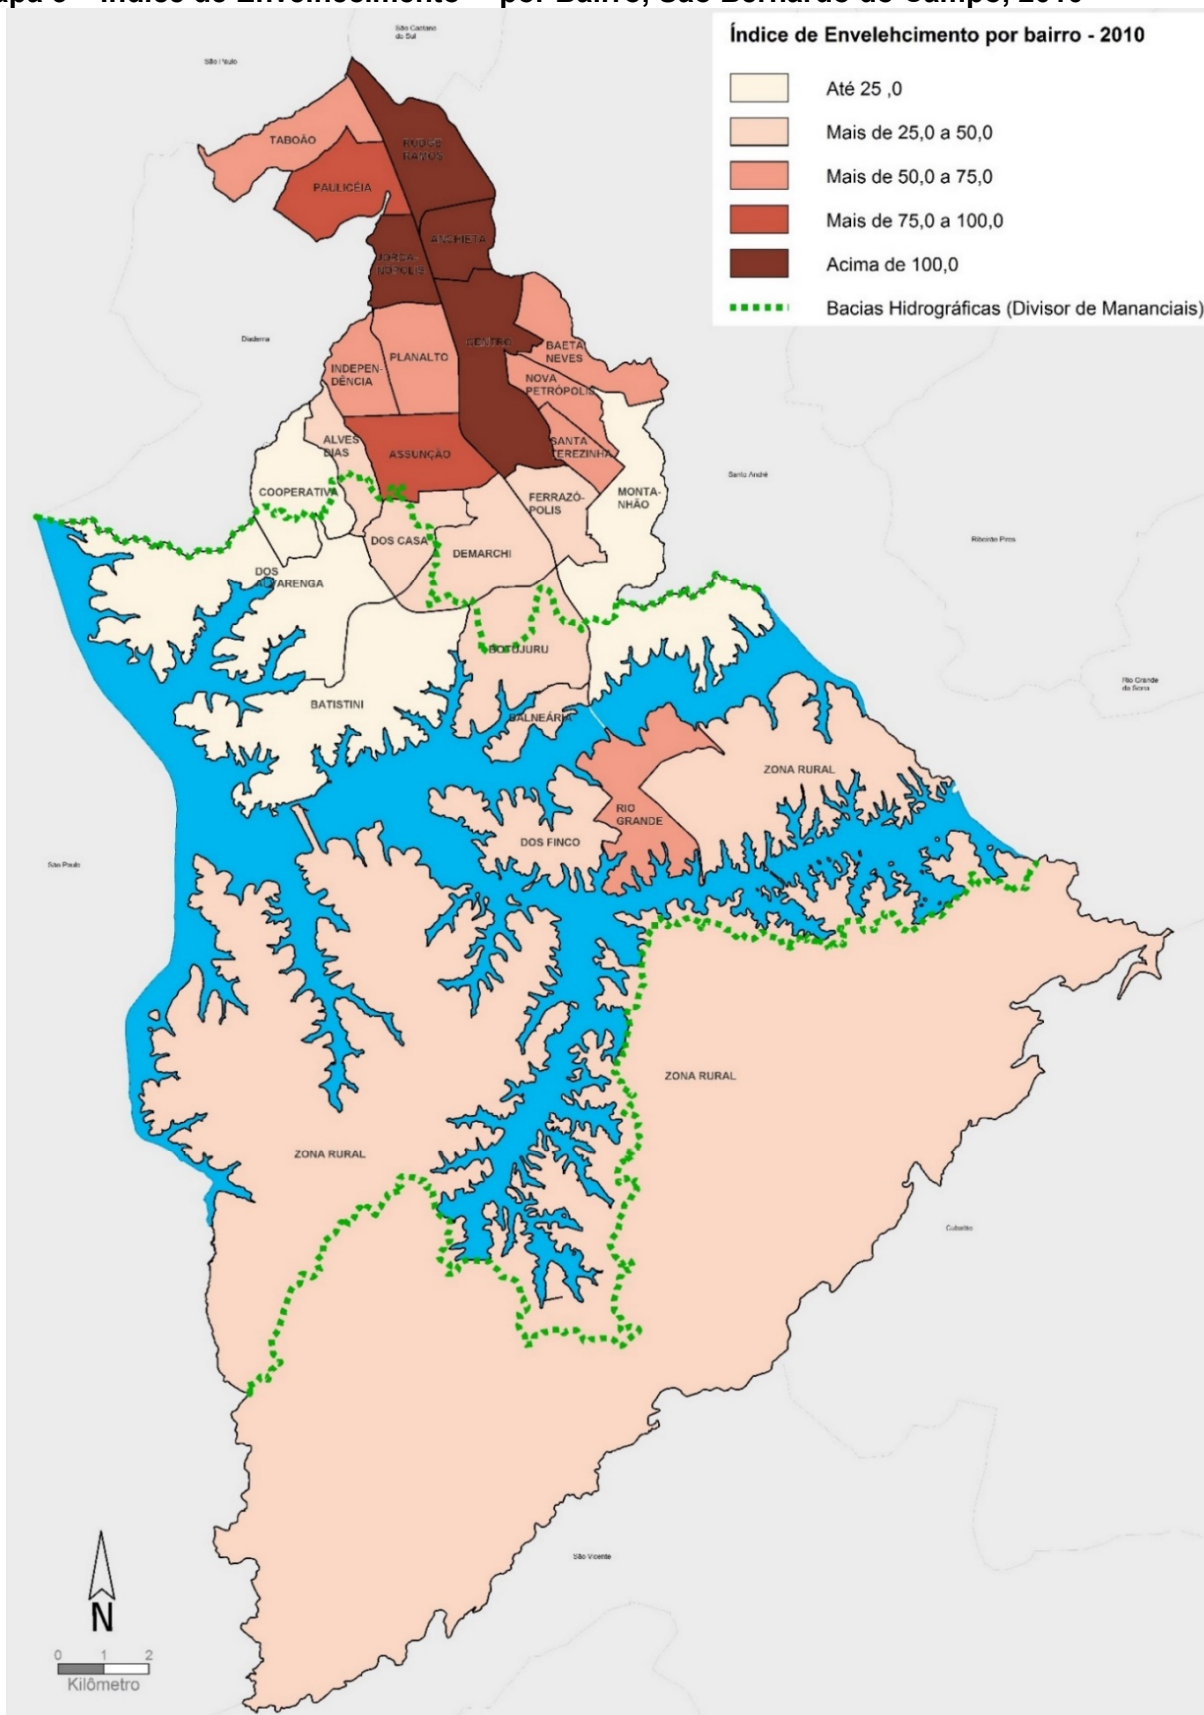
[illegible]apa 5 – Índice de Envelhecimento – por Bairro, São Bernardo do Campo, 2010

Índice de Envelehcimento por bairro - 2010
Até 25 ,0
Mais de 25,0 a 50,0
Mais de 50,0 a 75,0
Mais de 75,0 a 100,0
Acima de 100,0
Bacias Hidrográficas (Divisor de Mananciais)

São Caetano do Sul
São Paulo
TABOÃO
RUDGE RAMOS
PAULICÉIA
ANCHIETA
JORDANÓPOLIS
Diadema
CENTRO
BAETA NEVES
INDEPENDÊNCIA
PLANALTO
NOVA PETRÓPOLIS
ALVES DIAS
ASSUNÇÃO
SANTA TEREZINHA
Santo André
COOPERATIVA
FERRAZÓPOLIS
MONTANHÃO
DOS CASA
DEMARCHI
Ribeirão Pires
DOS ALVARENGA
BOTUJURU
Rio Grande da Serra
BATISTINI
BALNEÁRIO
ZONA RURAL
RIO GRANDE
DOS FINCO
São Paulo
ZONA RURAL
ZONA RURAL
Cubatão
São Vicente
N
0 1 2
Kilômetro